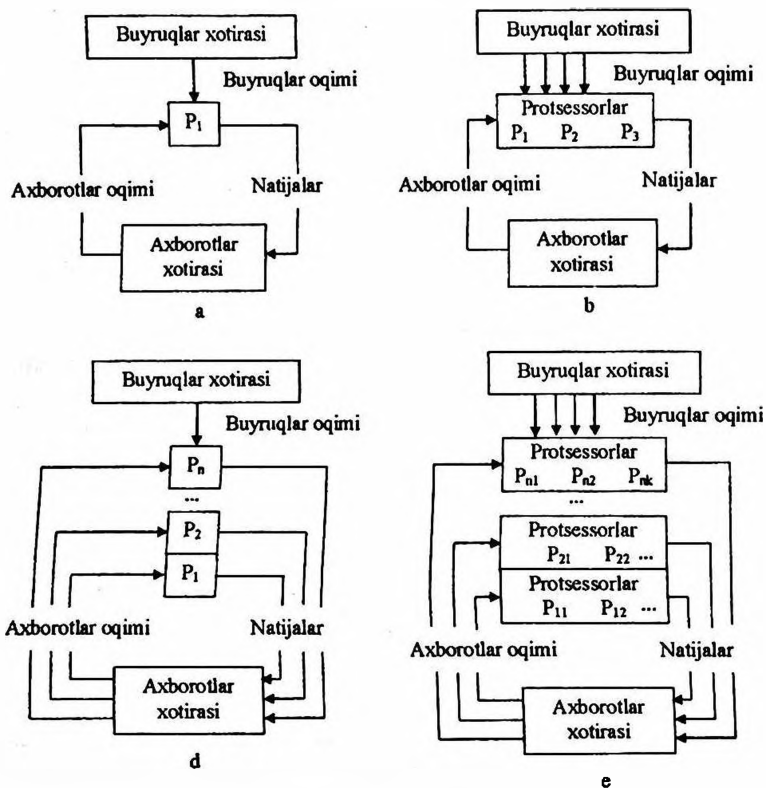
Buyruqlar xotirasi

Buyruqlar oqimi

$P_1$

Axborotlar oqimi

Natijalar

Axborotlar xotirasi

a

Buyruqlar xotirasi

Buyruqlar oqimi

Protsessorlar

$P_1$ $P_2$ $P_3$

Axborotlar oqimi

Natijalar

Axborotlar xotirasi

b

Buyruqlar xotirasi

Buyruqlar oqimi

$P_n$

...

$P_2$

$P_1$

Axborotlar oqimi

Natijalar

Axborotlar xotirasi

d

Buyruqlar xotirasi

Buyruqlar oqimi

Protsessorlar

$P_{n1}$ $P_{n2}$ $P_{nk}$

...

Protsessorlar

$P_{21}$ $P_{22}$ ...

Protsessorlar

$P_{11}$ $P_{12}$ ...

Axborotlar oqimi

Natijalar

Axborotlar xotirasi

e